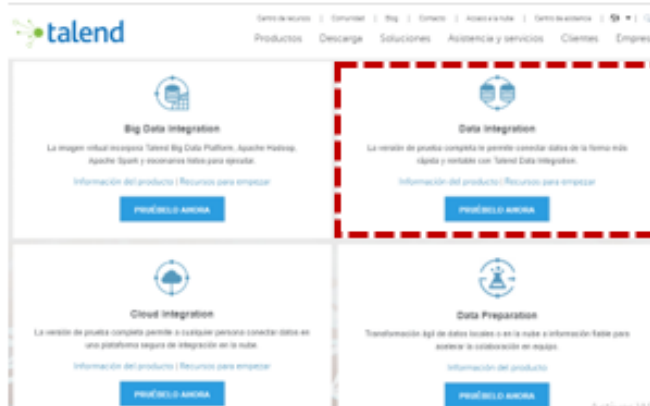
talend

Centro de recursos | Comunidad | Blog | Contacto | Acceso a la nube | Centro de asistencia

Productos Descarga Soluciones Asistencia y servicios Clientes Empres

Big Data Integration

La imagen virtual incorpora Talend Big Data Platform, Apache Hadoop, Apache Spark y escenarios listos para ejecutar.

Información del producto | Recursos para empezar

PRUÉBELO AHORA

Data Integration

La versión de prueba completa le permite conectar datos de la forma más rápida y rentable con Talend Data Integration.

Información del producto | Recursos para empezar

PRUÉBELO AHORA

Cloud Integration

La versión de prueba completa permite a cualquier persona conectar datos en una plataforma segura de integración en la nube.

Información del producto | Recursos para empezar

PRUÉBELO AHORA

Data Preparation

Transformación ágil de datos locales o en la nube a información fiable para acelerar la colaboración en equipo.

Información del producto

PRUÉBELO AHORA